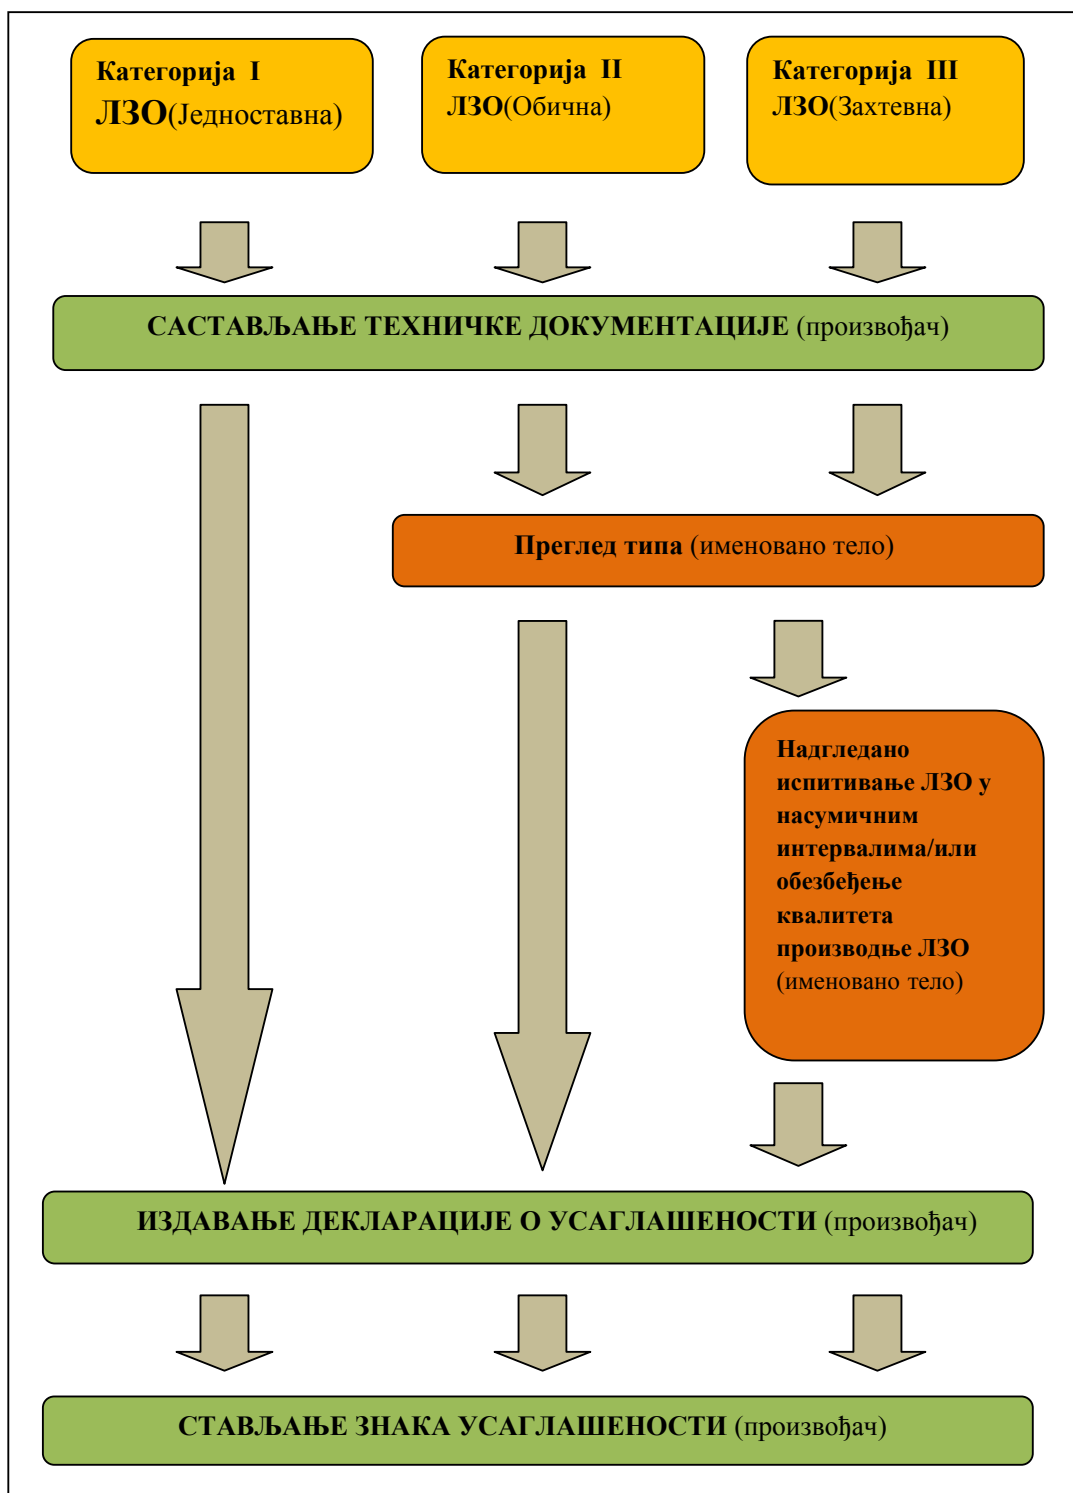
Категорија I
ЛЗО(Једноставна)

Категорија II
ЛЗО(Обична)

Категорија III
ЛЗО(Захтевна)

САСТАВЉАЊЕ ТЕХНИЧКЕ ДОКУМЕНТАЦИЈЕ (произвођач)

Преглед типа (именовано тело)

Надгледано испитивање ЛЗО у насумичним интервалима/или обезбеђење квалитета производње ЛЗО (именовано тело)

ИЗДАВАЊЕ ДЕКЛАРАЦИЈЕ О УСАГЛАШЕНОСТИ (произвођач)

СТАВЉАЊЕ ЗНАКА УСАГЛАШЕНОСТИ (произвођач)